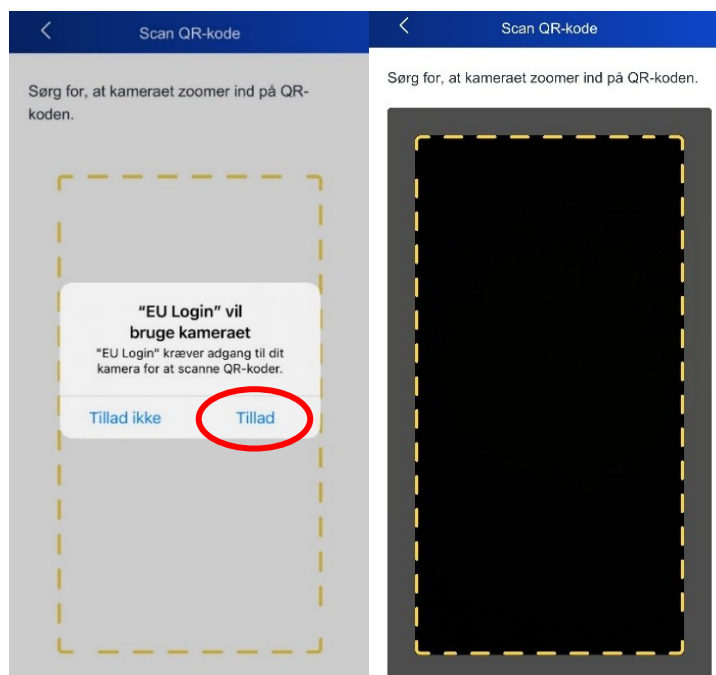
Scan QR-kode

Sørg for, at kameraet zoomer ind på QR-koden.

“EU Login” vil bruge kameraet

"EU Login" kræver adgang til dit kamera for at scanne QR-koder.

Tillad ikke

Tillad

Scan QR-kode

Sørg for, at kameraet zoomer ind på QR-koden.